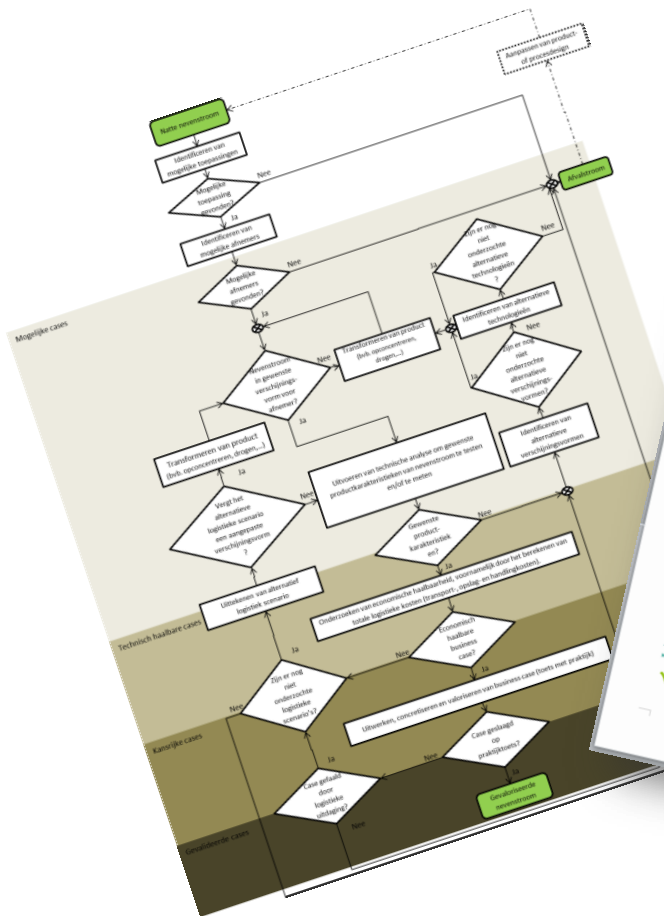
Aanpassen van product- of procesdesign

Natte nevenstroom

Identificeren van mogelijke toepassingen

Mogelijke toepassing gevonden?

Nee

Ja

Afvalstroom

Identificeren van mogelijke afnemers

Mogelijke afnemers gevonden?

Nee

Zijn er nog niet onderzochte alternatieve technologieën?

Nee

Ja

Identificeren van alternatieve technologieën

Mogelijke cases

Transformeren van product (bvb. opconcentreren, drogen,...)

Nevenstroom in gewenste verschijningsvorm voor afnemer?

Nee

Ja

Zijn er nog niet onderzochte alternatieve verschijningsvormen?

Nee

Ja

Transformeren van product (bvb. opconcentreren, drogen,...)

Identificeren van alternatieve verschijningsvormen

Vergt het alternatieve logistieke scenario een aangepaste verschijningsvorm?

Uitvoeren van technische analyse om gewenste productkarakteristieken van nevenstroom te testen en/of te meten

Gewenste productkarakteristieken?

Nee

Ja

Uitwerken van alternatief logistiek scenario

Onderzoeken van economische haalbaarheid, voornamelijk door het berekenen van totale logistieke kosten (transport-, opslag- en handlingkosten).

Technisch haalbare cases

Economisch haalbare business case?

Nee

Ja

Zijn er nog niet onderzochte logistieke scenario's?

Nee

Ja

Uitwerken, concretiseren en valoriseren van business case (toets met praktijk)

Kansrijke cases

Case geslaagd op praktijktoets?

Nee

Ja

Case gefaald door logistieke uitdaging?

Nee

Gevaloriseerde nevenstroom

Gevaloriseerde cases